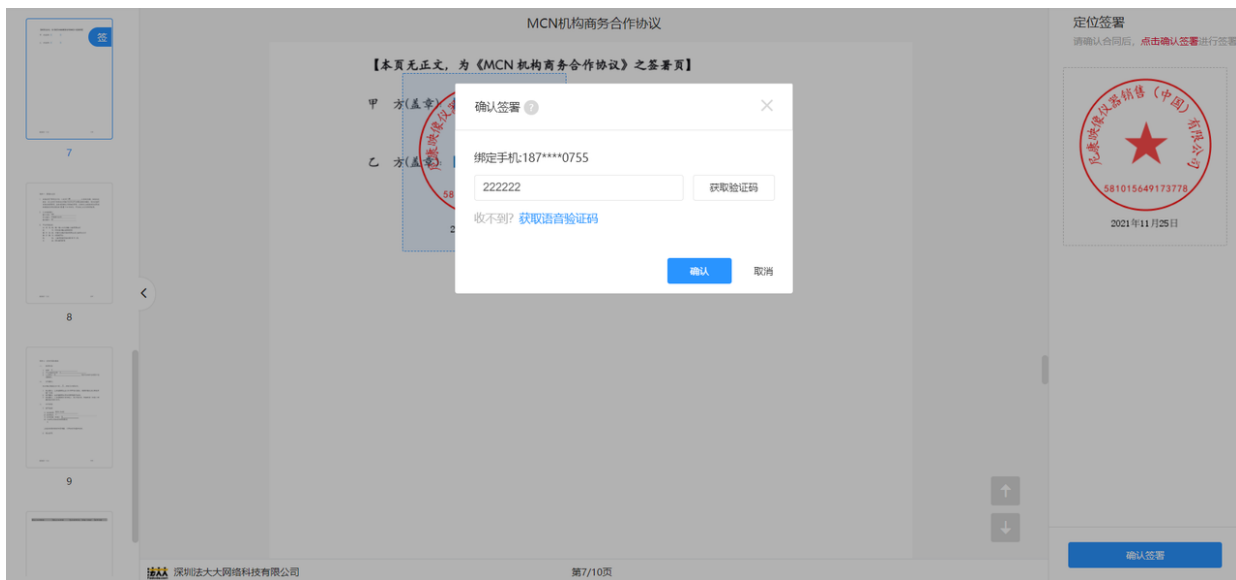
签

7

8

9

MCN机构商务合作协议

【本页无正文，为《MCN机构商务合作协议》之签署页】

甲 方(盖章)

乙 方(盖章)

确认签署

绑定手机:187****0755

222222

获取验证码

收不到? 获取语音验证码

确认

取消

定位签署

请确认合同后，点击确认签署进行签署

尼康泷泷仪器销售（中国）有限公司

581015649173778

2021年11月25日

确认签署

法大大 深圳法大大网络科技有限公司

第7/10页